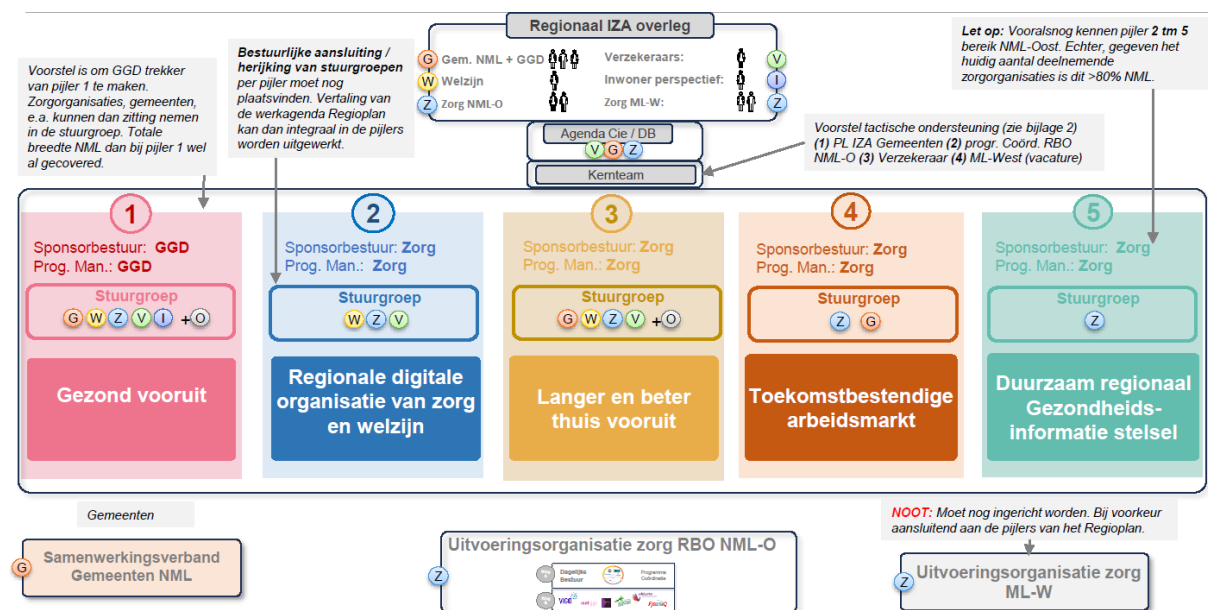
Regionaal IZA overleg

G Gem. NML + GGD
W Welzijn
Z Zorg NML-O
Verzekeraars:
Inwoner perspectief:
Zorg ML-W:
V
I
Z

Agenda Cie / DB
V G Z

Kernteam

Voorstel is om GGD trekker van pijler 1 te maken. Zorgorganisaties, gemeenten, e.a. kunnen dan zitting nemen in de stuurgroep. Totale breedte NML dan bij pijler 1 wel al gecovered.

Bestuurlijke aansluiting / herijking van stuurgroepen per pijler moet nog plaatsvinden. Vertaling van de werkagenda Regioplan kan dan integraal in de pijlers worden uitgewerkt.

Let op: Vooralsnog kennen pijler 2 tm 5 bereik NML-Oost. Echter, gegeven het huidig aantal deelnemende zorgorganisaties is dit >80% NML.

Voorstel tactische ondersteuning (zie bijlage 2) (1) PL IZA Gemeenten (2) progr. Coörd. RBO NML-O (3) Verzekeraar (4) ML-West (vacature)

1
Sponsorbestuur: GGD
Prog. Man.: GGD
Stuurgroep
G W Z V I +O
Gezond vooruit

2
Sponsorbestuur: Zorg
Prog. Man.: Zorg
Stuurgroep
W Z V
Regionale digitale organisatie van zorg en welzijn

3
Sponsorbestuur: Zorg
Prog. Man.: Zorg
Stuurgroep
G W Z V +O
Langer en beter thuis vooruit

4
Sponsorbestuur: Zorg
Prog. Man.: Zorg
Stuurgroep
Z G
Toekomstbestendige arbeidsmarkt

5
Sponsorbestuur: Zorg
Prog. Man.: Zorg
Stuurgroep
Z
Duurzaam regionaal Gezondheids-informatie stelsel

Gemeenten

G Samenwerkingsverband Gemeenten NML

Z Uitvoeringsorganisatie zorg RBO NML-O
Dagelijks Bestuur
Programma Coördinatie

NOOT: Moet nog ingericht worden. Bij voorkeur aansluitend aan de pijlers van het Regioplan.

Z Uitvoeringsorganisatie zorg ML-W